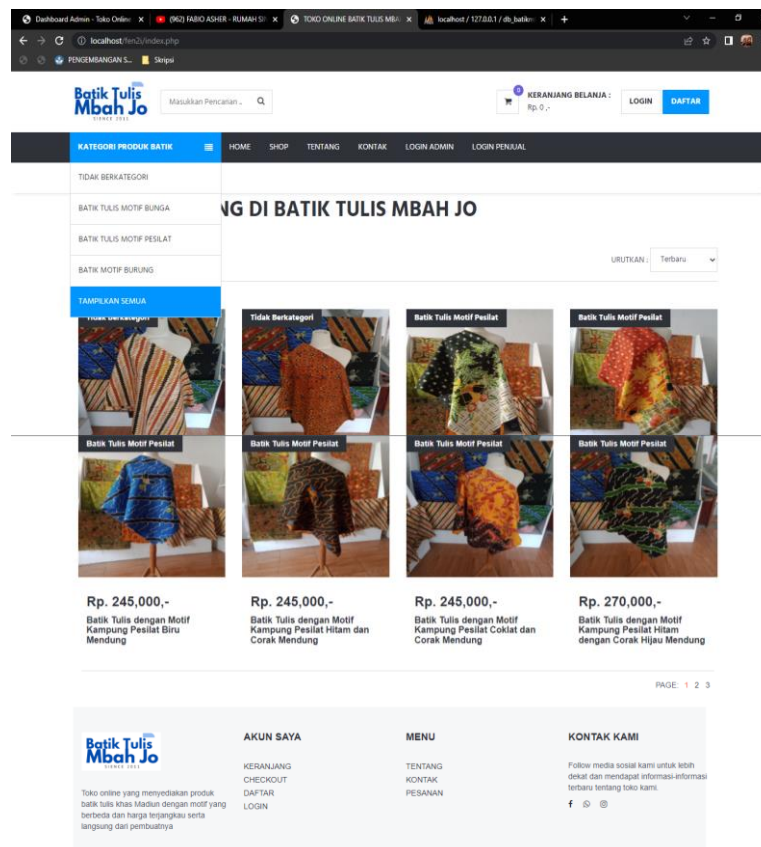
Dashboard Admin - Toko Online ×
(962) FABIO ASHER - RUMAH SI ×
TOKO ONLINE BATIK TULIS MBA ×
localhost / 127.0.0.1 / db_batikm ×
+

localhost/fen2/index.php

PENGEMBANGAN S...
Skripsi

Batik Tulis Mbah Jo
SINCE 2021

Masukkan Pencarian ..

0
KERANJANG BELANJA :
Rp. 0 ,-

LOGIN
DAFTAR

KATEGORI PRODUK BATIK
HOME
SHOP
TENTANG
KONTAK
LOGIN ADMIN
LOGIN PENJUAL

TIDAK BERKATEGORI
BATIK TULIS MOTIF BUNGA
BATIK TULIS MOTIF PESILAT
BATIK MOTIF BURUNG
TAMPILKAN SEMUA

NG DI BATIK TULIS MBAH JO

URUTKAN :
Terbaru

Tidak Berkategori
Tidak Berkategori
Batik Tulis Motif Pesilat
Batik Tulis Motif Pesilat

Batik Tulis Motif Pesilat
Batik Tulis Motif Pesilat
Batik Tulis Motif Pesilat
Batik Tulis Motif Pesilat

Rp. 245,000,-
Batik Tulis dengan Motif Kampung Pesilat Biru Mendung

Rp. 245,000,-
Batik Tulis dengan Motif Kampung Pesilat Hitam dan Corak Mendung

Rp. 245,000,-
Batik Tulis dengan Motif Kampung Pesilat Coklat dan Corak Mendung

Rp. 270,000,-
Batik Tulis dengan Motif Kampung Pesilat Hitam dengan Corak Hijau Mendung

PAGE: 1 2 3

Batik Tulis Mbah Jo
SINCE 2021

Toko online yang menyediakan produk batik tulis khas Madiun dengan motif yang berbeda dan harga terjangkau serta langsung dari pembuatnya

AKUN SAYA
KERANJANG
CHECKOUT
DAFTAR
LOGIN

MENU
TENTANG
KONTAK
PESANAN

KONTAK KAMI
Follow media sosial kami untuk lebih dekat dan mendapat informasi-informasi terbaru tentang toko kami.